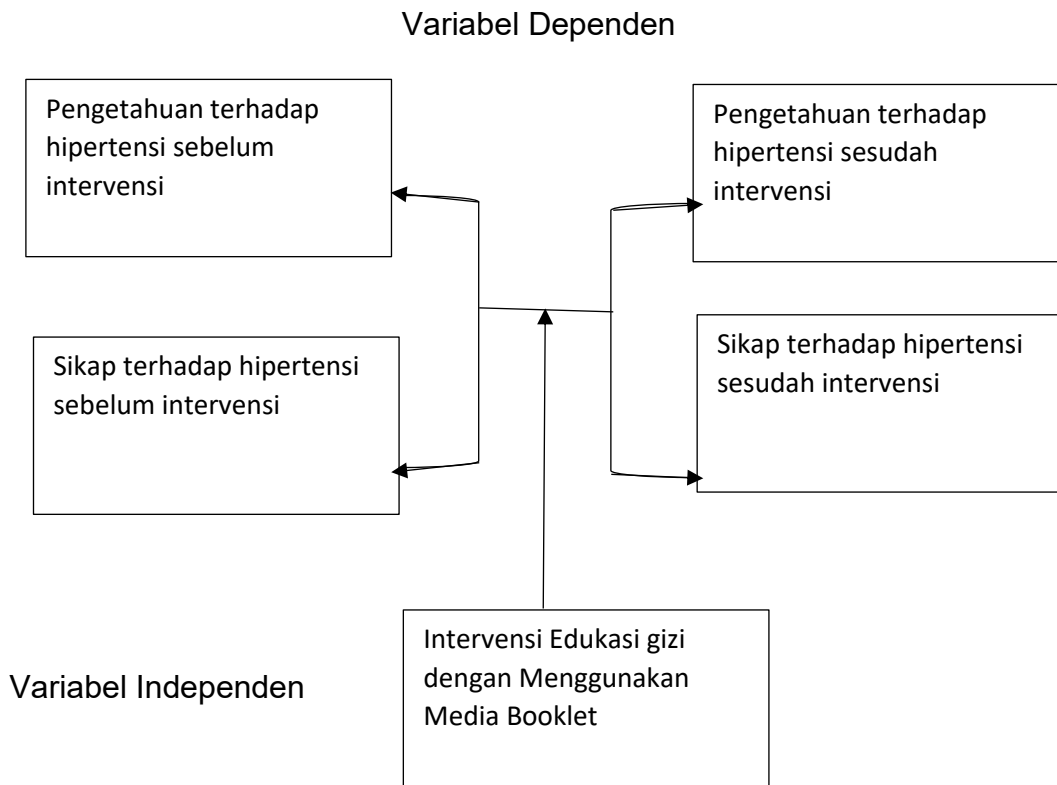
Variabel Dependen

Pengetahuan terhadap hipertensi sebelum intervensi

Pengetahuan terhadap hipertensi sesudah intervensi

Sikap terhadap hipertensi sebelum intervensi

Sikap terhadap hipertensi sesudah intervensi

Variabel Independen

Intervensi Edukasi gizi dengan Menggunakan Media Booklet